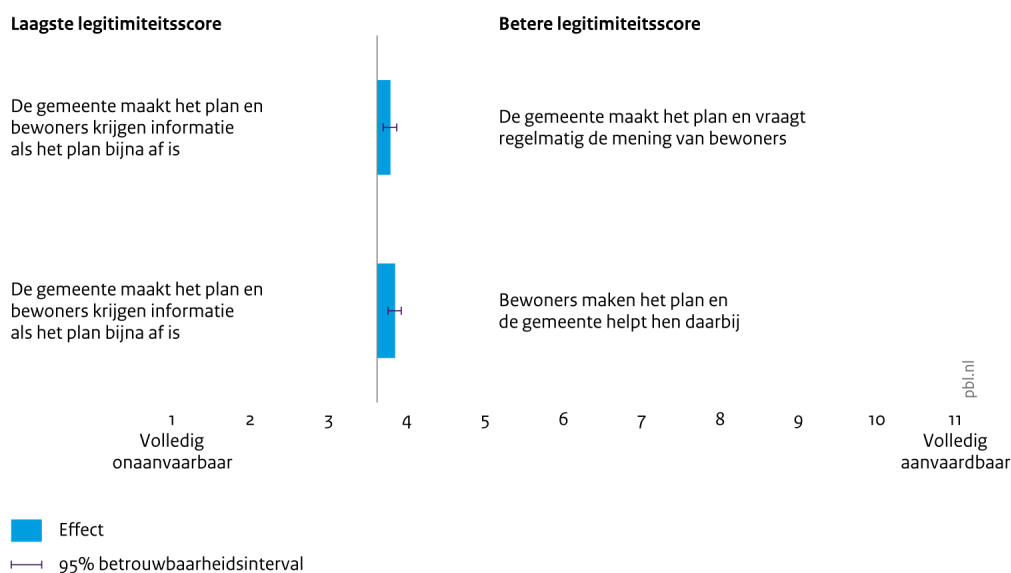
Laagste legitimiteitsscore

Betere legitimiteitsscore

De gemeente maakt het plan en bewoners krijgen informatie als het plan bijna af is

De gemeente maakt het plan en vraagt regelmatig de mening van bewoners

De gemeente maakt het plan en bewoners krijgen informatie als het plan bijna af is

Bewoners maken het plan en de gemeente helpt hen daarbij

pbl.nl

1 2 3 4 5 6 7 8 9 10 11

Volledig onaanvaarbaar

Volledig aanvaardbaar

Effect

95% betrouwbaarheidsinterval